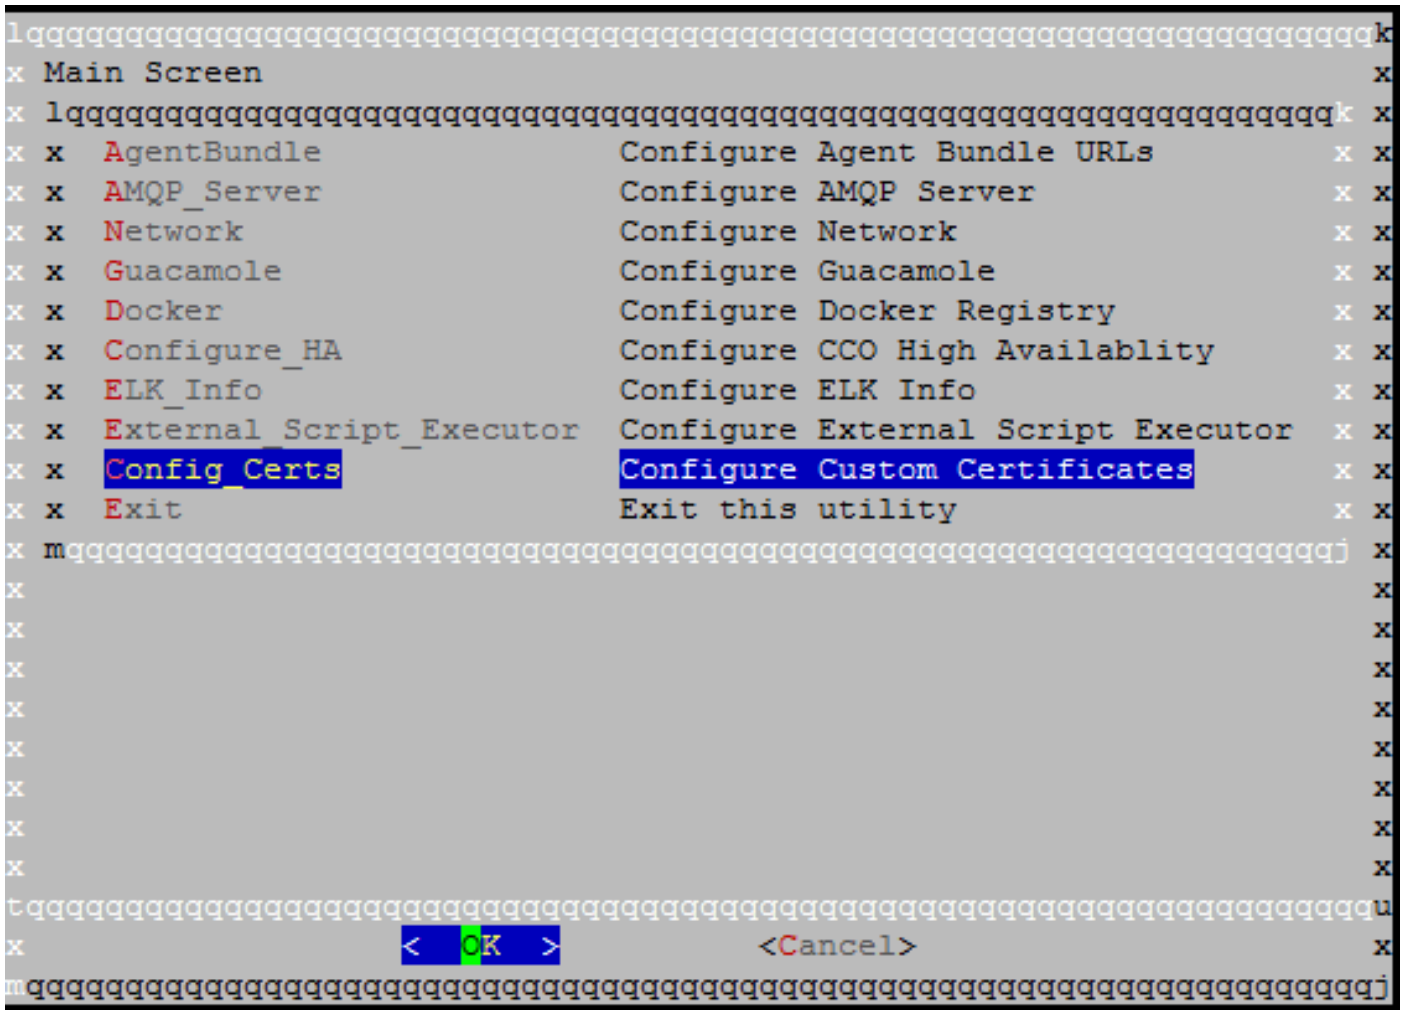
lqqqqqqqqqqqqqqqqqqqqqqqqqqqqqqqqqqqqqqqqqqqqqqqqqqqqqqqqqqqqqqqqqqqqk
x Main Screen x
x lqqqqqqqqqqqqqqqqqqqqqqqqqqqqqqqqqqqqqqqqqqqqqqqqqqqqqqqqqqqqqqqqk x
x x AgentBundle Configure Agent Bundle URLs x x
x x AMQP_Server Configure AMQP Server x x
x x Network Configure Network x x
x x Guacamole Configure Guacamole x x
x x Docker Configure Docker Registry x x
x x Configure_HA Configure CCO High Availablity x x
x x ELK_Info Configure ELK Info x x
x x External_Script_Executor Configure External Script Executor x x
x x Config_Certs Configure Custom Certificates x x
x x Exit Exit this utility x x
x mqqqqqqqqqqqqqqqqqqqqqqqqqqqqqqqqqqqqqqqqqqqqqqqqqqqqqqqqqqqqqqqqj x
x x
x x
x x
x x
x x
x x
x x
x x
tqqqqqqqqqqqqqqqqqqqqqqqqqqqqqqqqqqqqqqqqqqqqqqqqqqqqqqqqqqqqqqqqqqqqu
x < OK > <Cancel> x
mqqqqqqqqqqqqqqqqqqqqqqqqqqqqqqqqqqqqqqqqqqqqqqqqqqqqqqqqqqqqqqqqqqqqj